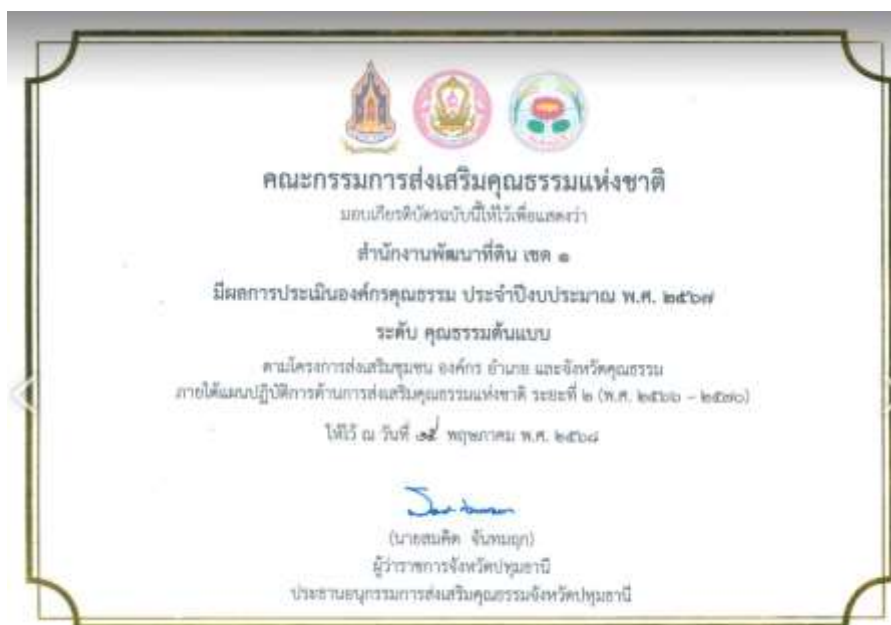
คณะกรรมการส่งเสริมคุณธรรมแห่งชาติ

มอบเกียรติบัตรฉบับนี้ให้ไว้เพื่อแสดงว่า

สำนักงานพัฒนาที่ดิน เขต ๑

มีผลการประเมินองค์กรคุณธรรม ประจำปีงบประมาณ พ.ศ. ๒๕๖๗

ระดับ คุณธรรมต้นแบบ

ตามโครงการส่งเสริมชุมชน องค์กร อำเภอ และจังหวัดคุณธรรม ภายใต้แผนปฏิบัติการด้านการส่งเสริมคุณธรรมแห่งชาติ ระยะที่ ๒ (พ.ศ. ๒๕๖๖ – ๒๕๗๐)

ให้ไว้ ณ วันที่ ๑๕ พฤษภาคม พ.ศ. ๒๕๖๘

(นายสมคิด จันทมฤก)
ผู้ว่าราชการจังหวัดปทุมธานี
ประธานอนุกรรมการส่งเสริมคุณธรรมจังหวัดปทุมธานี